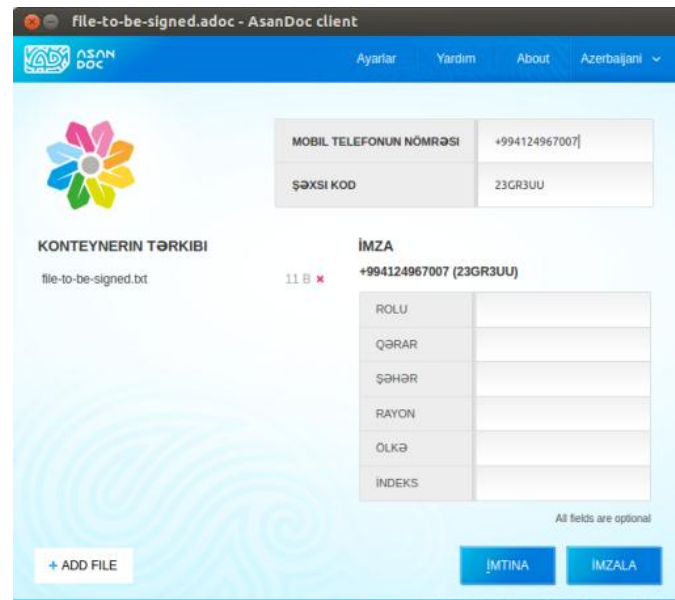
file-to-be-signed.adoc - AsanDoc client

ASAN DOC

Ayarlar Yardım About Azerbaijani

| MOBIL TELEFONUN NÖMRƏSI | +994124967007 |
|---|---|
| ŞƏXSI KOD | 23GR3UU |

KONTEYNERIN TƏRKIBI

file-to-be-signed.txt 11 B ×

İMZA

+994124967007 (23GR3UU)

| ROLU | |
|---|---|
| QƏRAR | |
| ŞƏHƏR | |
| RAYON | |
| ÖLKƏ | |
| İNDEKS | |

All fields are optional

+ ADD FILE

İMTINA İMZALA